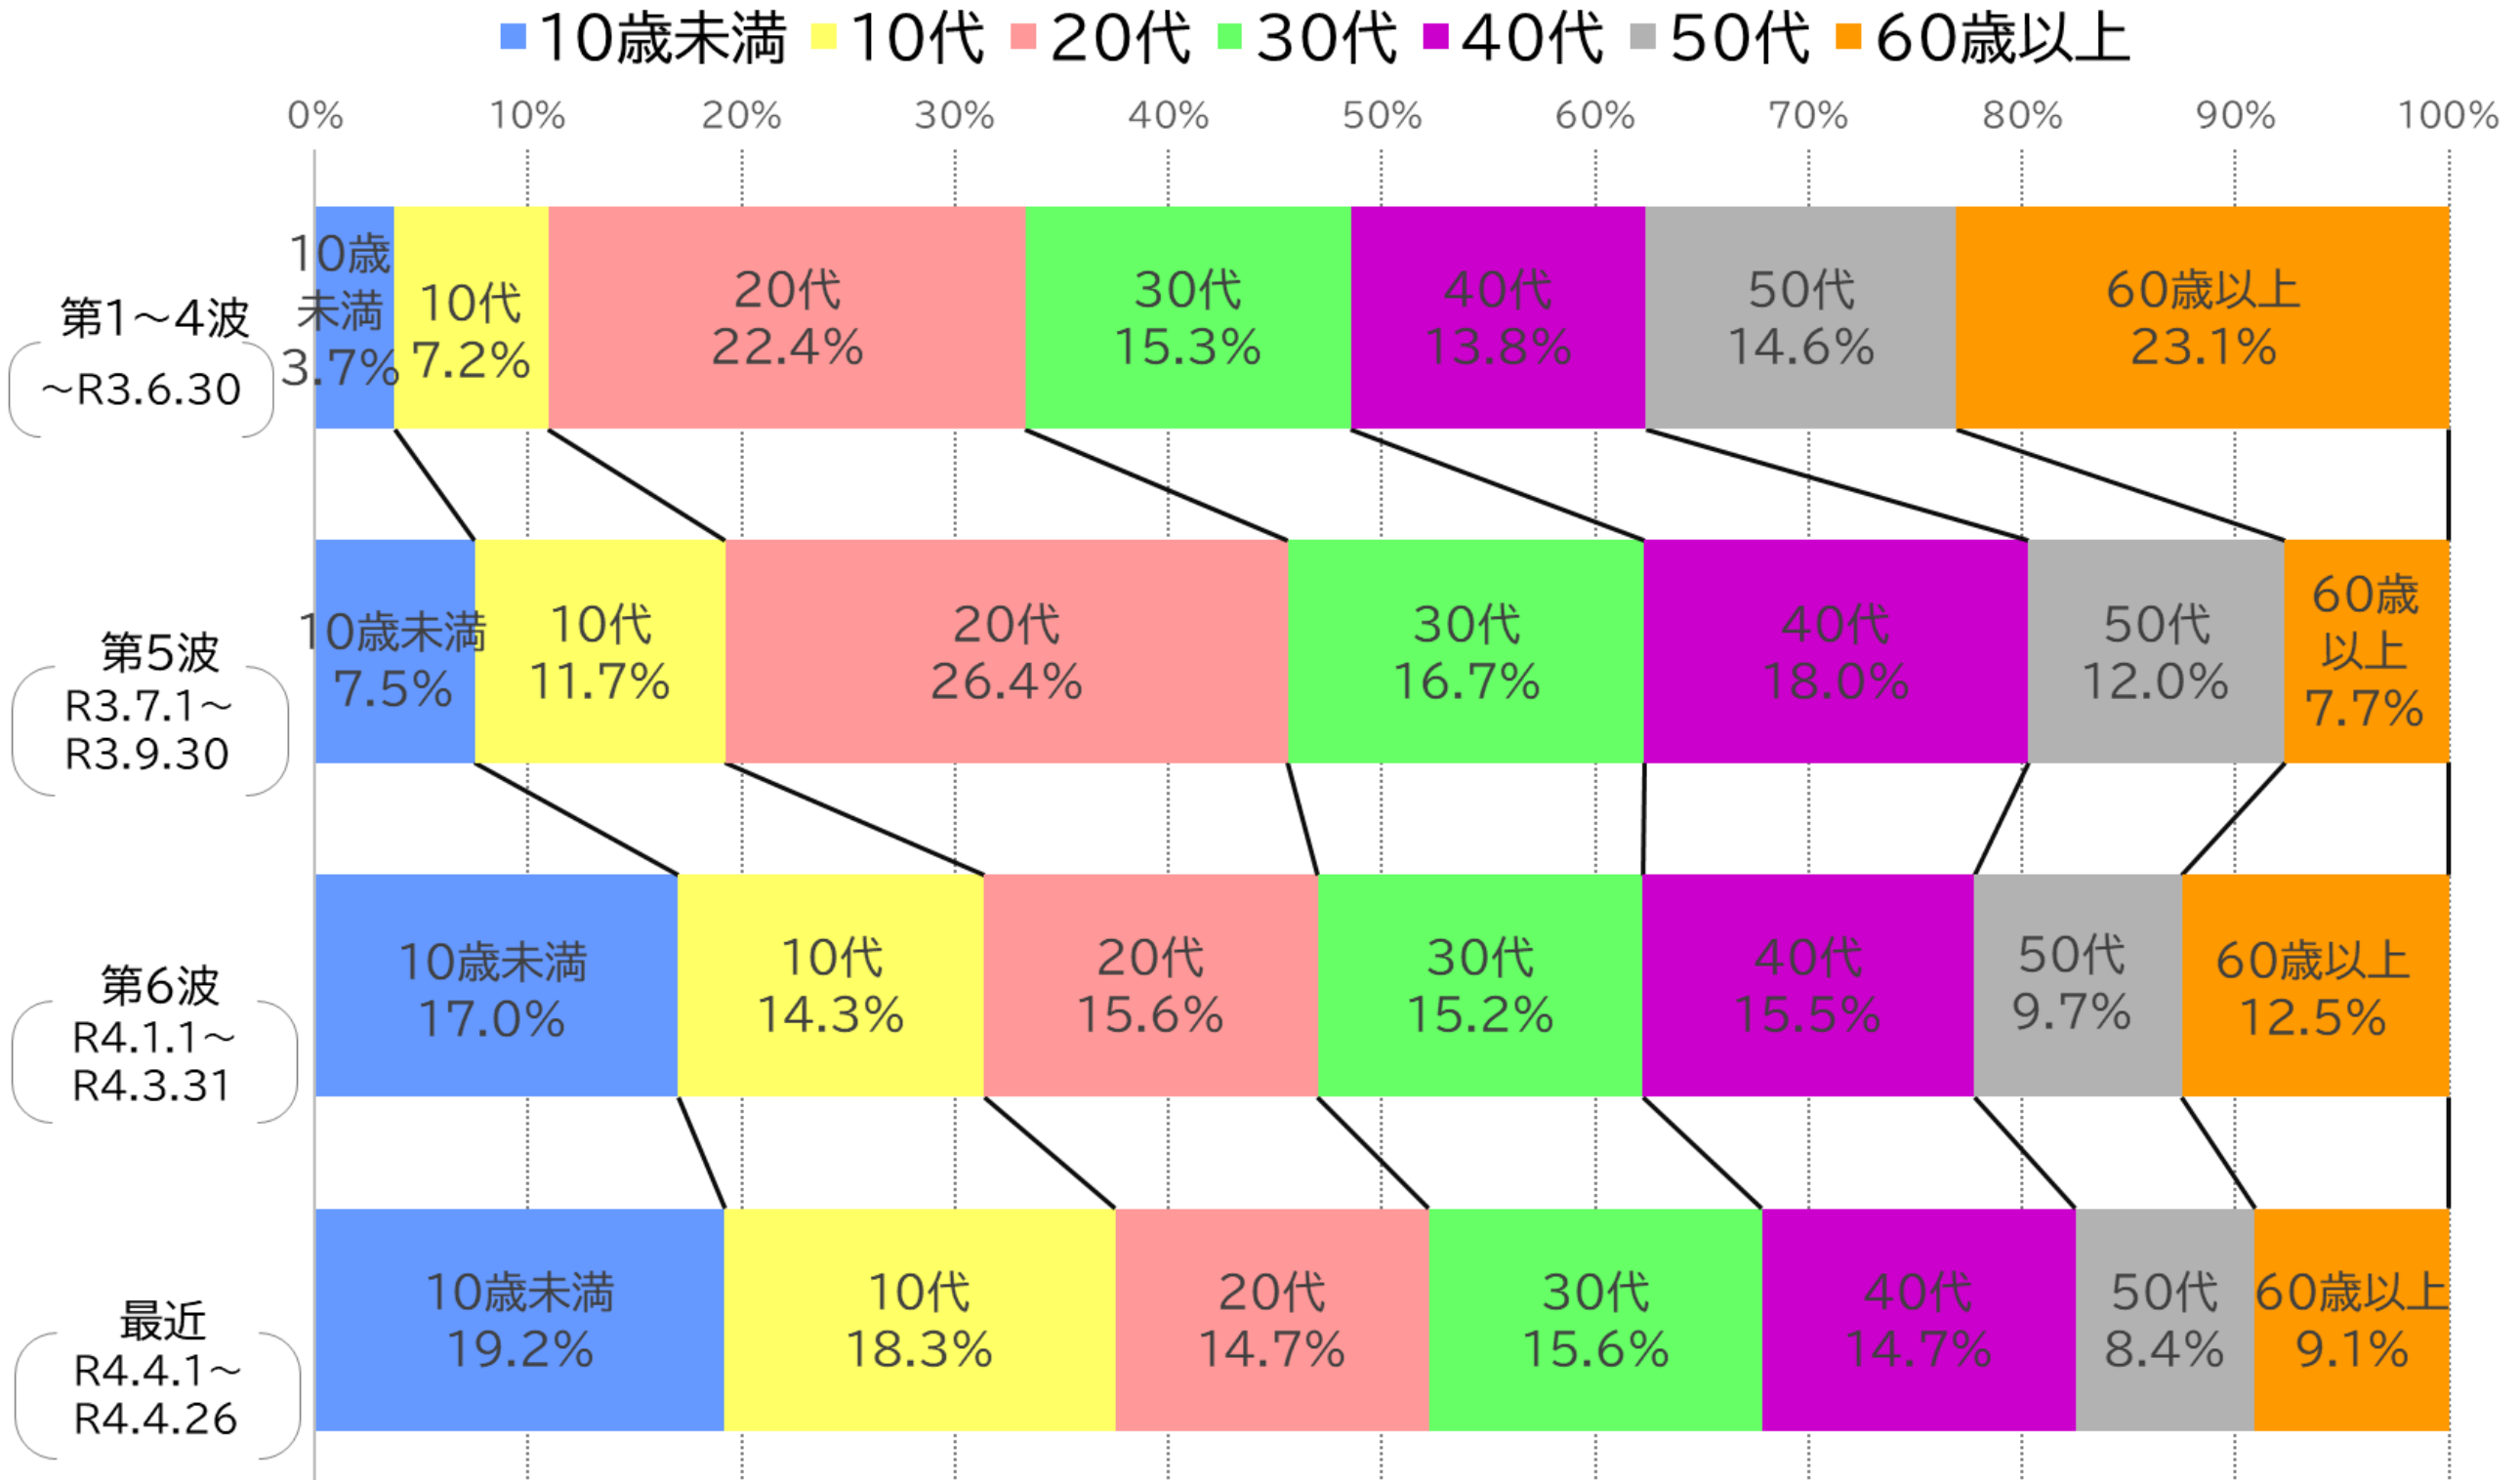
10歳未満 10代 20代 30代 40代 50代 60歳以上

0% 10% 20% 30% 40% 50% 60% 70% 80% 90% 100%

第1～4波 (～R3.6.30)
10歳未満 3.7%
10代 7.2%
20代 22.4%
30代 15.3%
40代 13.8%
50代 14.6%
60歳以上 23.1%

第5波 (R3.7.1～R3.9.30)
10歳未満 7.5%
10代 11.7%
20代 26.4%
30代 16.7%
40代 18.0%
50代 12.0%
60歳以上 7.7%

第6波 (R4.1.1～R4.3.31)
10歳未満 17.0%
10代 14.3%
20代 15.6%
30代 15.2%
40代 15.5%
50代 9.7%
60歳以上 12.5%

最近 (R4.4.1～R4.4.26)
10歳未満 19.2%
10代 18.3%
20代 14.7%
30代 15.6%
40代 14.7%
50代 8.4%
60歳以上 9.1%